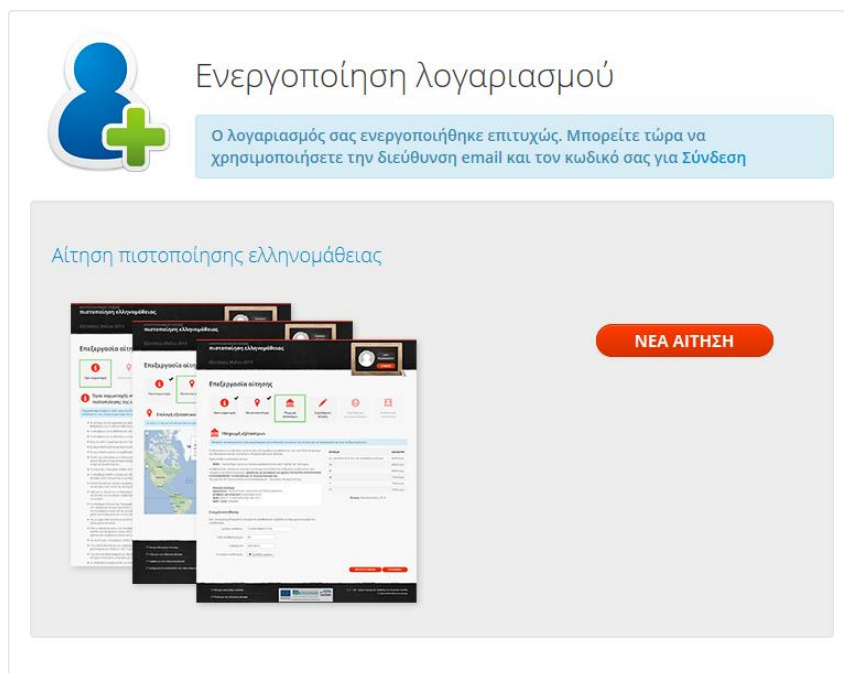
Ενεργοποίηση λογαριασμού

Ο λογαριασμός σας ενεργοποιήθηκε επιτυχώς. Μπορείτε τώρα να χρησιμοποιήσετε την διεύθυνση email και τον κωδικό σας για Σύνδεση

Αίτηση πιστοποίησης ελληνομάθειας

πιστοποίηση ελληνομάθειας

Επεξεργασία αίτησης

Επεξεργασία αίτ

Επεξεργασία αίτησης

Εξεταστικό κέντρο

ΝΕΑ ΑΙΤΗΣΗ